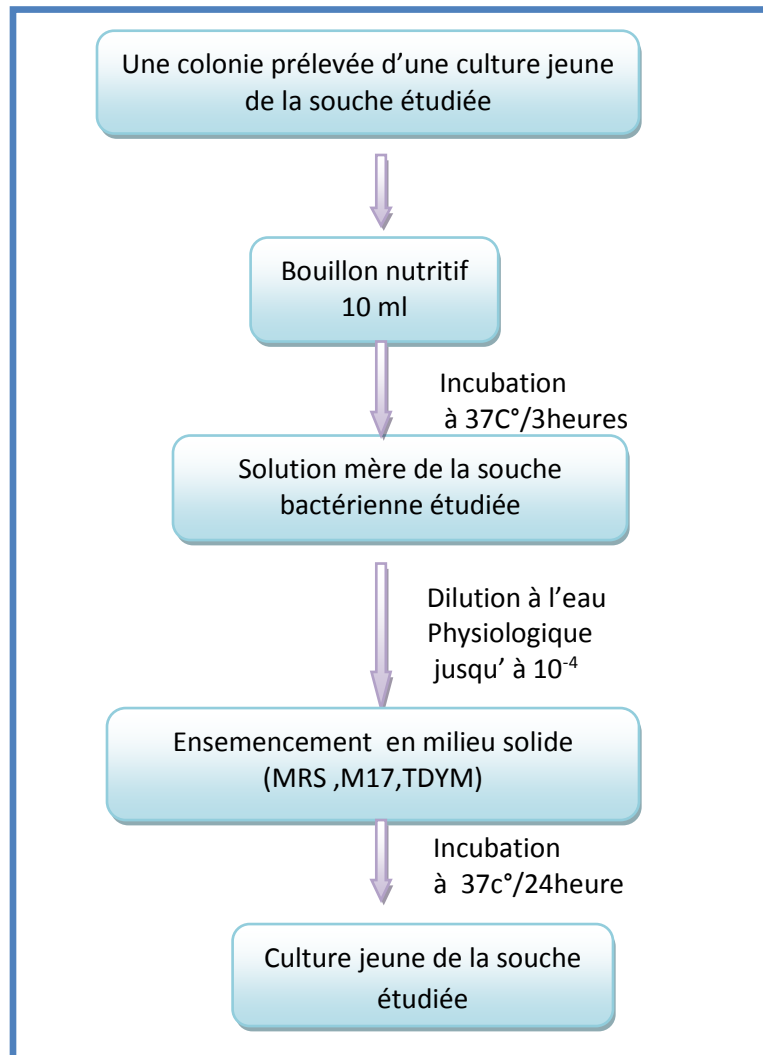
Une colonie prélevée d'une culture jeune de la souche étudiée

Bouillon nutritif
10 ml

Incubation
à 37C°/3heures

Solution mère de la souche bactérienne étudiée

Dilution à l'eau Physiologique jusqu' à $10^{-4}$

Ensemencement en milieu solide
(MRS ,M17,TDYM)

Incubation
à 37c°/24heure

Culture jeune de la souche étudiée